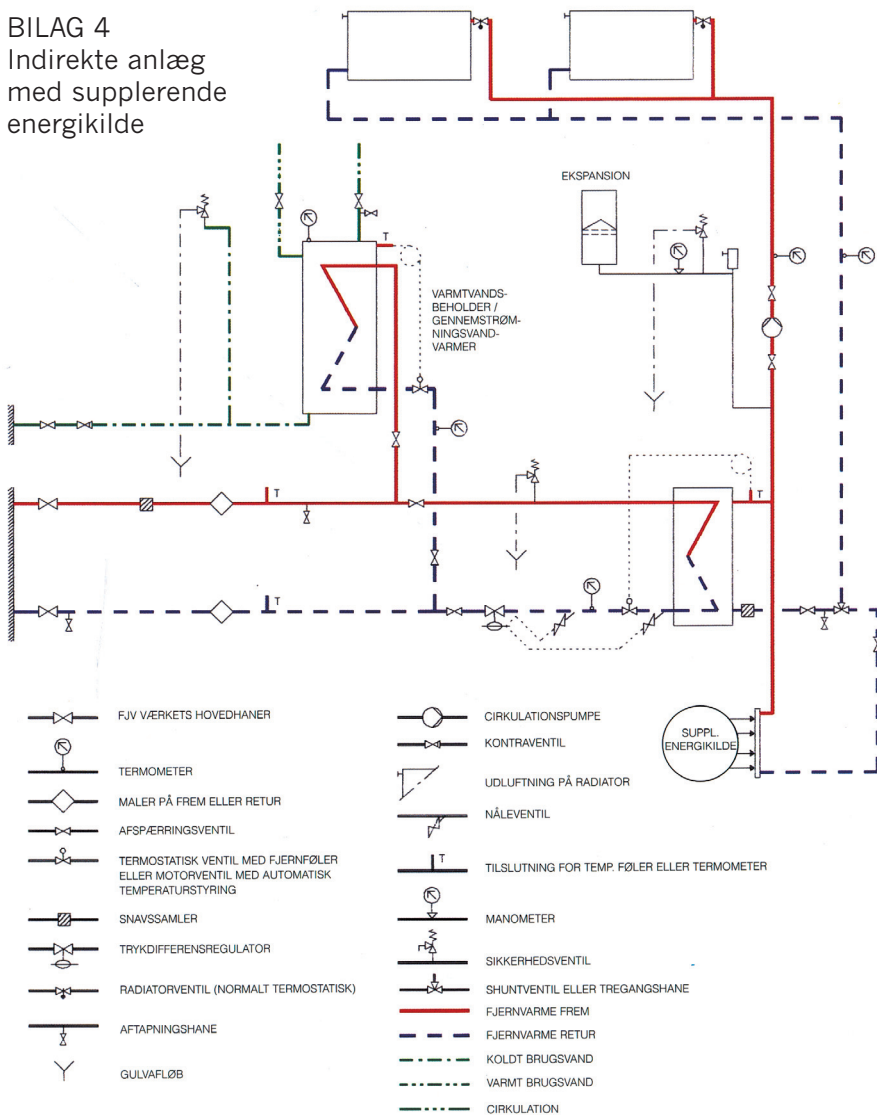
BILAG 4
Indirekte anlæg med supplerende energikilde

EKSPANSION

VARMTVANDSBEHOLDER / GENNEMSTRØMNINGSVANDVARMER

T

T

T

T

SUPPL. ENERGIKILDE

FJV VÆRKETS HOVEDHANER

TERMOMETER

MALER PÅ FREM ELLER RETUR

AFSPÆRRINGSVENTIL

TERMOSTATISK VENTIL MED FJERNFØLER ELLER MOTORVENTIL MED AUTOMATISK TEMPERATURSTYRING

SNAVSSAMLER

TRYKDIFFERENSREGULATOR

RADIATORVENTIL (NORMALT TERMOSTATISK)

AFTAPNINGSHANE

GULVAFLØB

CIRKULATIONSPUMPE

KONTRAVENTIL

UDLUFTNING PÅ RADIATOR

NÅLEVENTIL

T

TILSLUTNING FOR TEMP. FØLER ELLER TERMOMETER

MANOMETER

SIKKERHEDSVENTIL

SHUNTVENTIL ELLER TREGANGSHANE

FJERNVARME FREM

FJERNVARME RETUR

KOLDT BRUGSVAND

VARMT BRUGSVAND

CIRKULATION